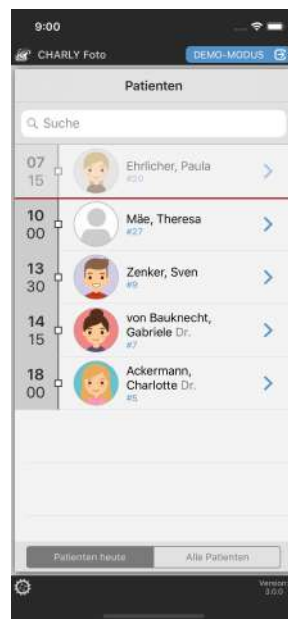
9:00

CHARLY Foto

DEMO-MODUS

Patienten

Suche

07 15 Ehrlicher, Paula #20

10 00 Mäe, Theresa #27

13 30 Zenker, Sven #9

14 15 von Bauknecht, Gabriele Dr. #7

18 00 Ackermann, Charlotte Dr. #5

Patienten heute

Alle Patienten

Version 3.0.0